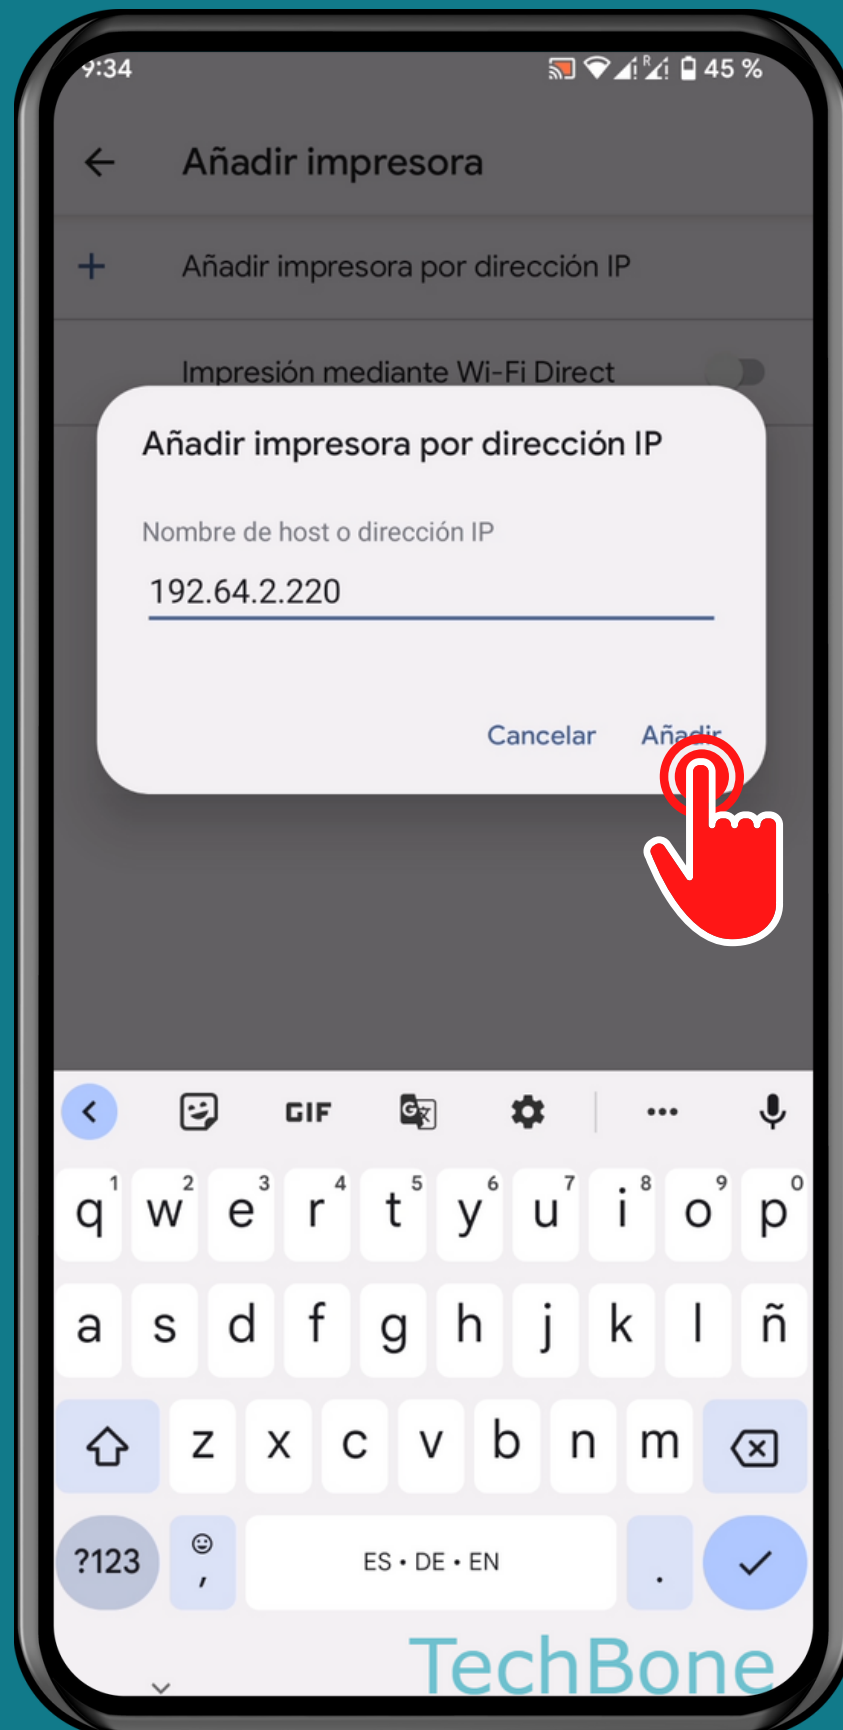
9:34 45 %

Añadir impresora

Añadir impresora por dirección IP

Impresión mediante Wi-Fi Direct

Añadir impresora por dirección IP

Nombre de host o dirección IP

192.64.2.220

Cancelar Añadir

GIF

q1 w2 e3 r4 t5 y6 u7 i8 o9 p0

a s d f g h j k l ñ

z x c v b n m

?123 , ES • DE • EN .

TechBone